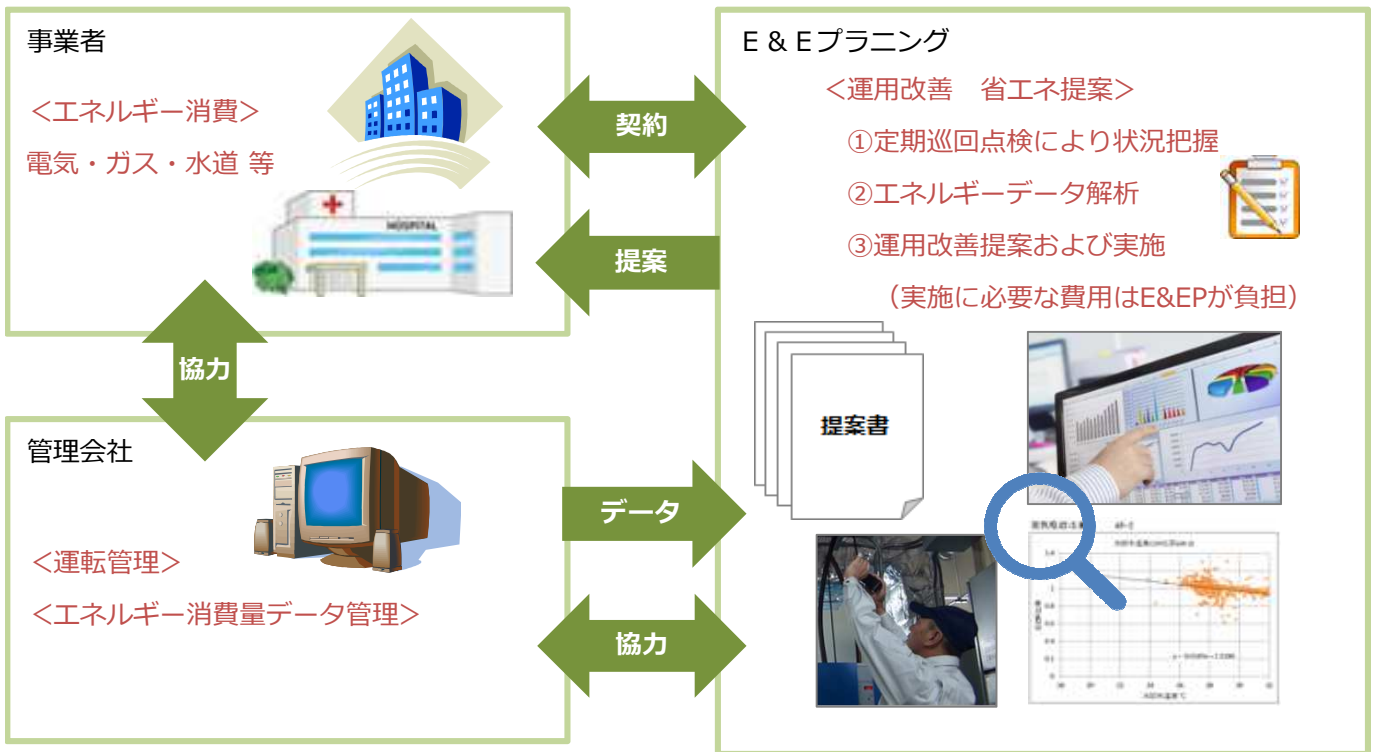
事業者

<エネルギー消費>

電気・ガス・水道 等

HOSPITAL

協力

管理会社

<運転管理>

<エネルギー消費量データ管理>

契約

提案

データ

協力

E & Eプラニング

<運用改善　省エネ提案>

①定期巡回点検により状況把握

②エネルギーデータ解析

③運用改善提案および実施

（実施に必要な費用はE&EPが負担）

提案書